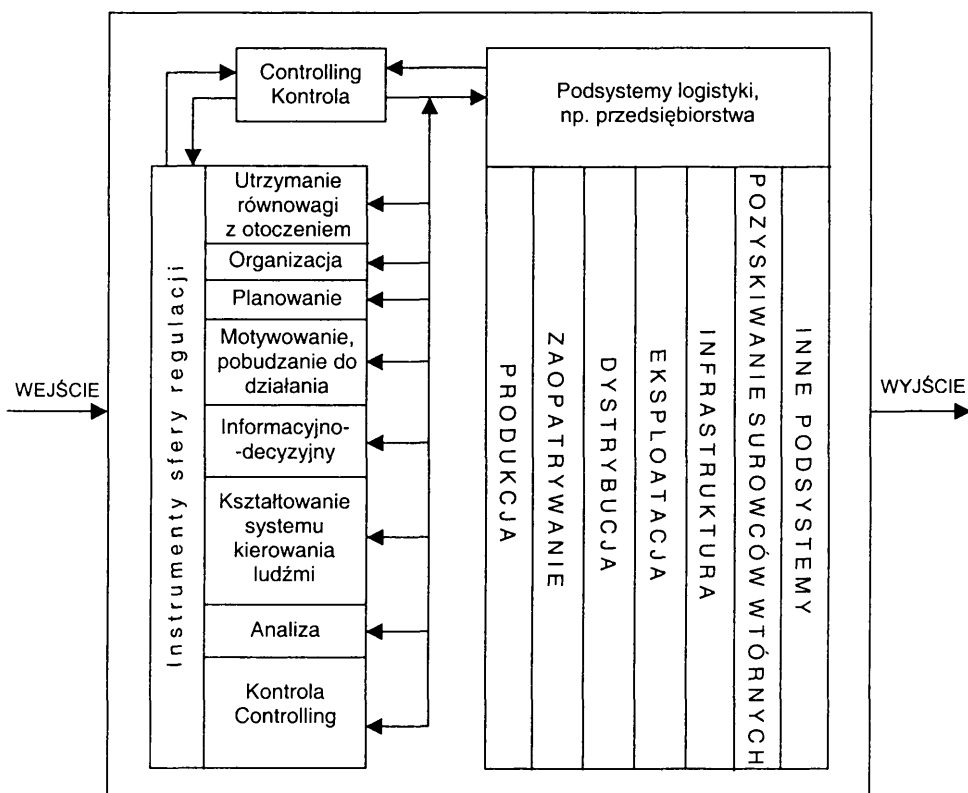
Controlling
Kontrola

Podsystemy logistyki, np. przedsiębiorstwa

Instrumenty sfery regulacji

Utrzymanie równowagi z otoczeniem

Organizacja

Planowanie

Motywowanie, pobudzanie do działania

Informacyjno-decyzyjny

Kształtowanie systemu kierowania ludźmi

Analiza

Kontrola
Controlling

WEJŚCIE

PRODUKCJA

ZAOPATRYWANIE

DYSTRYBUCJA

EKSPLOATACJA

INFRASTRUKTURA

POZYSKIWANIE SUROWCÓW WTÓRNYCH

INNE PODSYSTEMY

WYJŚCIE